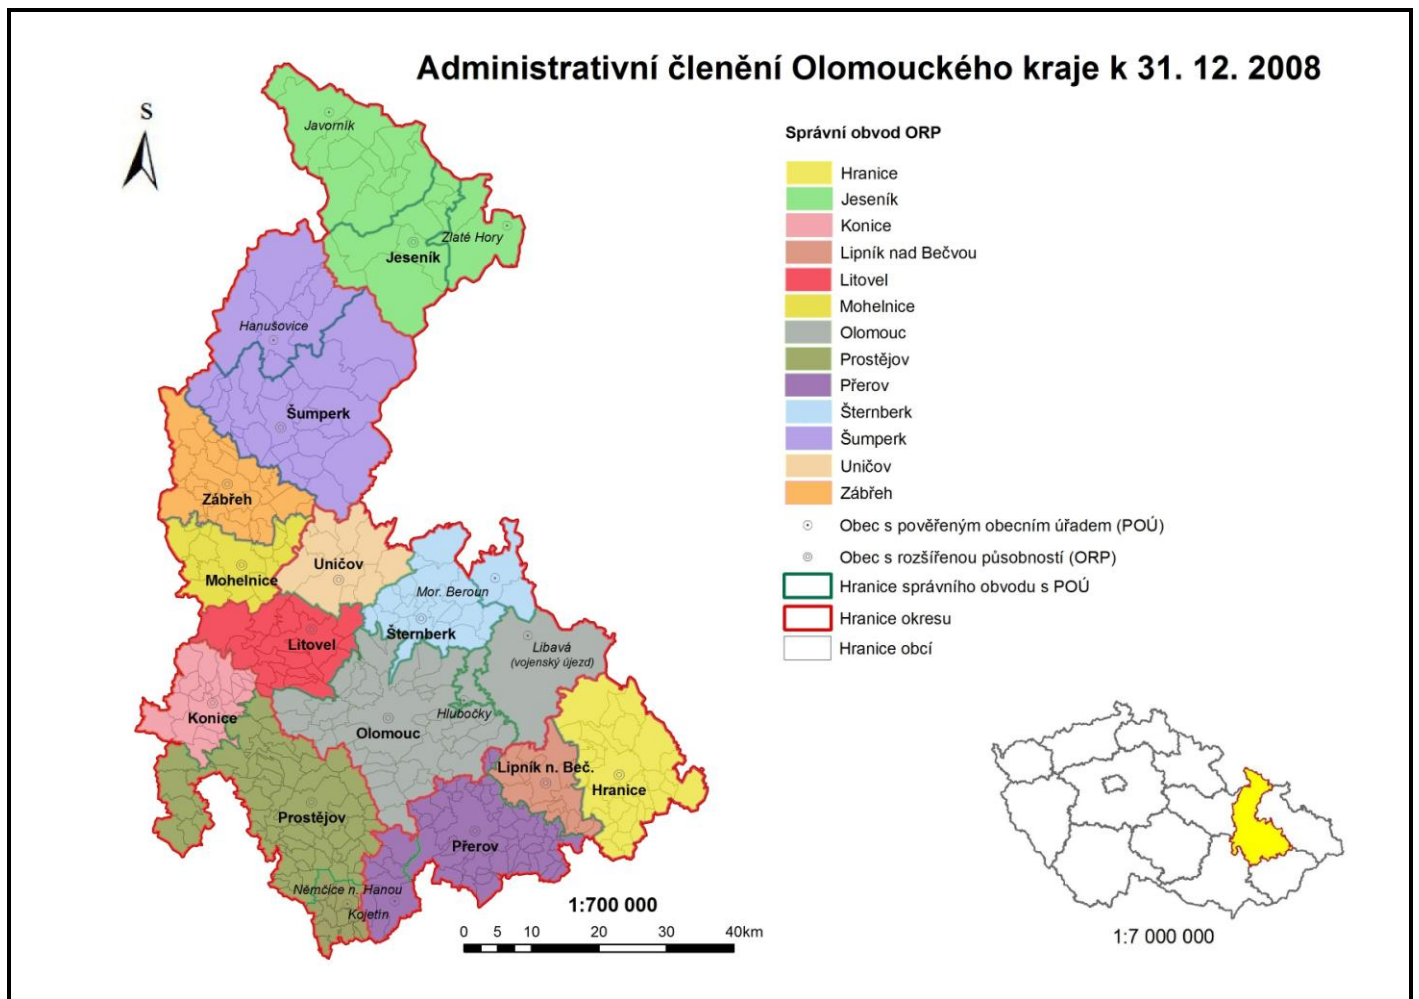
Administrativní členění Olomouckého kraje k 31. 12. 2008

S

Javorník
Zlaté Hory
Jeseník
Hanušovice
Šumperk
Zábřeh
Uničov
Mohelnice
Mor. Beroun
Šternberk
Litovel
Libavá (vojenský újezd)
Konice
Hlubočky
Olomouc
Lipník n. Beč.
Hranice
Prostějov
Přerov
Němčice n. Hanou
Kojetín

1:700 000
0 5 10 20 30 40km

Správní obvod ORP
Hranice
Jeseník
Konice
Lipník nad Bečvou
Litovel
Mohelnice
Olomouc
Prostějov
Přerov
Šternberk
Šumperk
Uničov
Zábřeh
Obec s pověřeným obecním úřadem (POÚ)
Obec s rozšířenou působností (ORP)
Hranice správního obvodu s POÚ
Hranice okresu
Hranice obcí

1:7 000 000